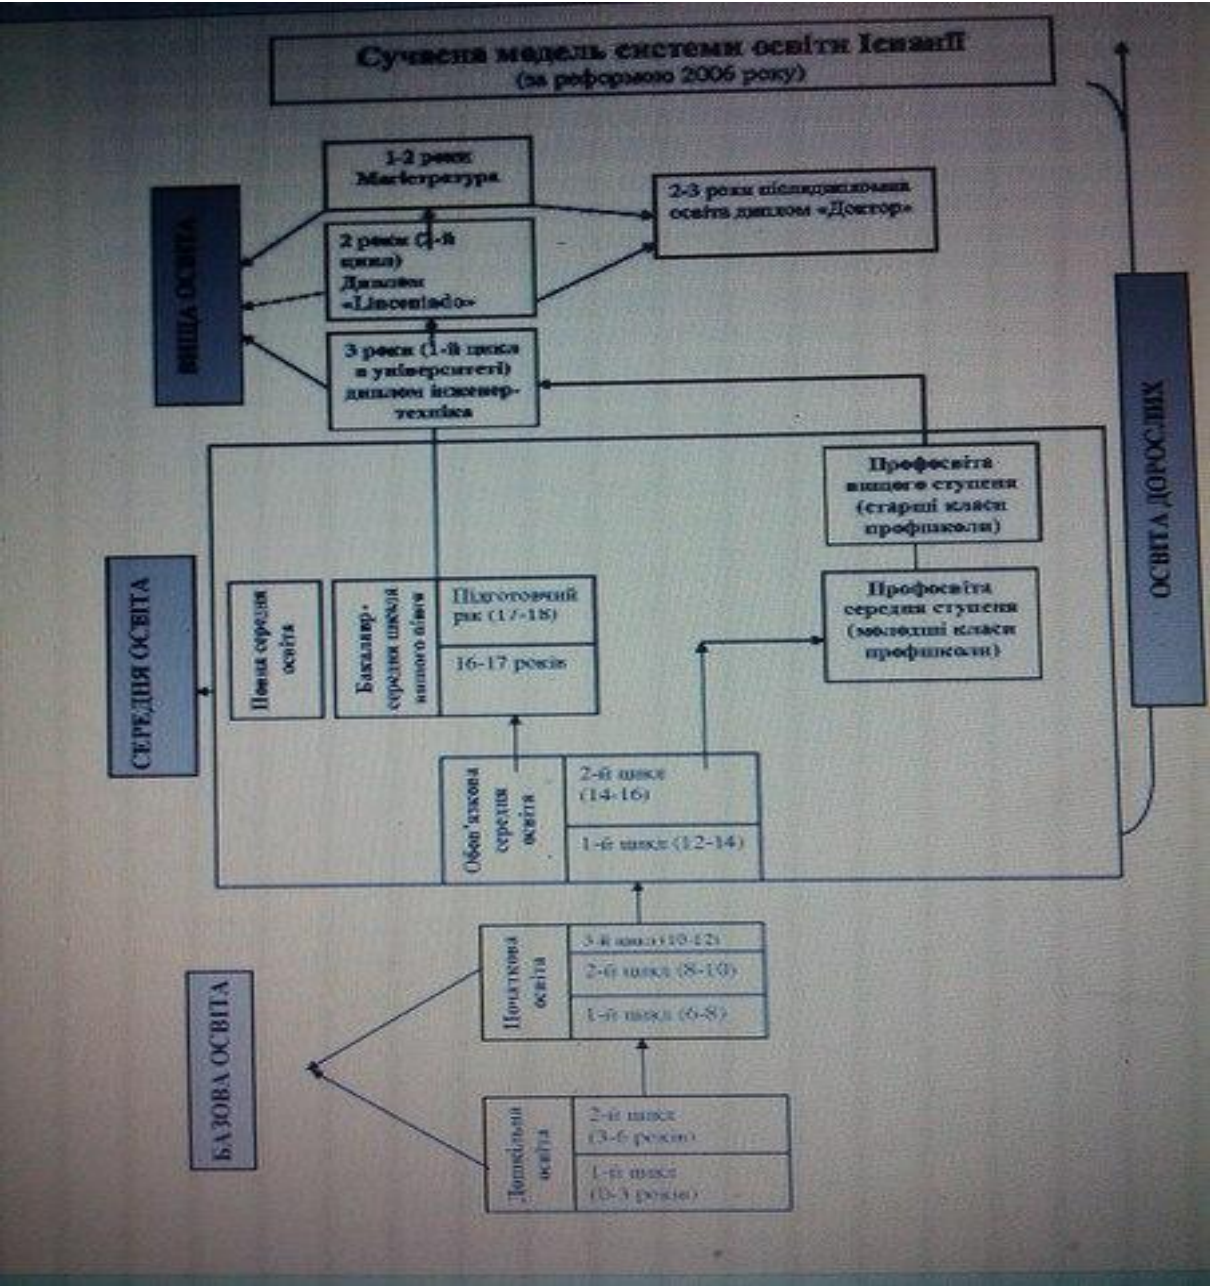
Сучасна модель системи освіти Іспанії
(за реформою 2006 року)

1-2 роки
Магістратура

2-3 роки післядипломна освіта дипломом «Доктор»

ВИЩА ОСВІТА

2 роки (2-й цикл)
Диплом «Licenciado»

3 роки (1-й цикл в університеті) диплом інженер-техніка

ОСВІТА ДОРОСЛИХ

Профосвіта вищого ступеня (старші класи профшколи)

Профосвіта середня ступеня (молодші класи профшколи)

СЕРЕДНЯ ОСВІТА

Повна середня освіта

Бакалавр-середня школа вищого рівня

Підготовчий рік (17-18)

16-17 років

Обов'язкова середня освіта

2-й цикл (14-16)

1-й цикл (12-14)

БАЗОВА ОСВІТА

Початкова освіта

3-й цикл (10-12)

2-й цикл (8-10)

1-й цикл (6-8)

Дошкільна освіта

2-й цикл (3-6 років)

1-й цикл (0-3 років)